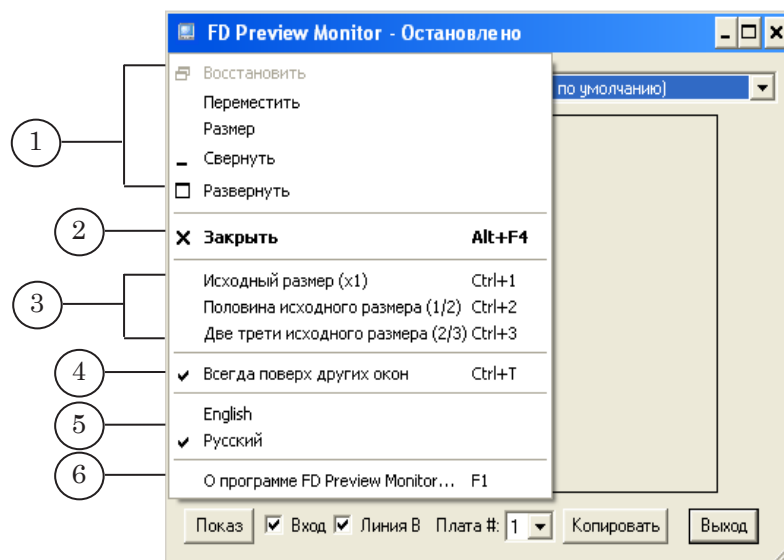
FD Preview Monitor - Остановлено

Восстановить
Переместить
Размер
Свернуть
Развернуть

Закрыть Alt+F4

Исходный размер (x1) Ctrl+1
Половина исходного размера (1/2) Ctrl+2
Две трети исходного размера (2/3) Ctrl+3

Всегда поверх других окон Ctrl+T

English
Русский

О программе FD Preview Monitor... F1

по умолчанию)

1
2
3
4
5
6

Показ
Вход
Линия В
Плата #: 1
Копировать
Выход